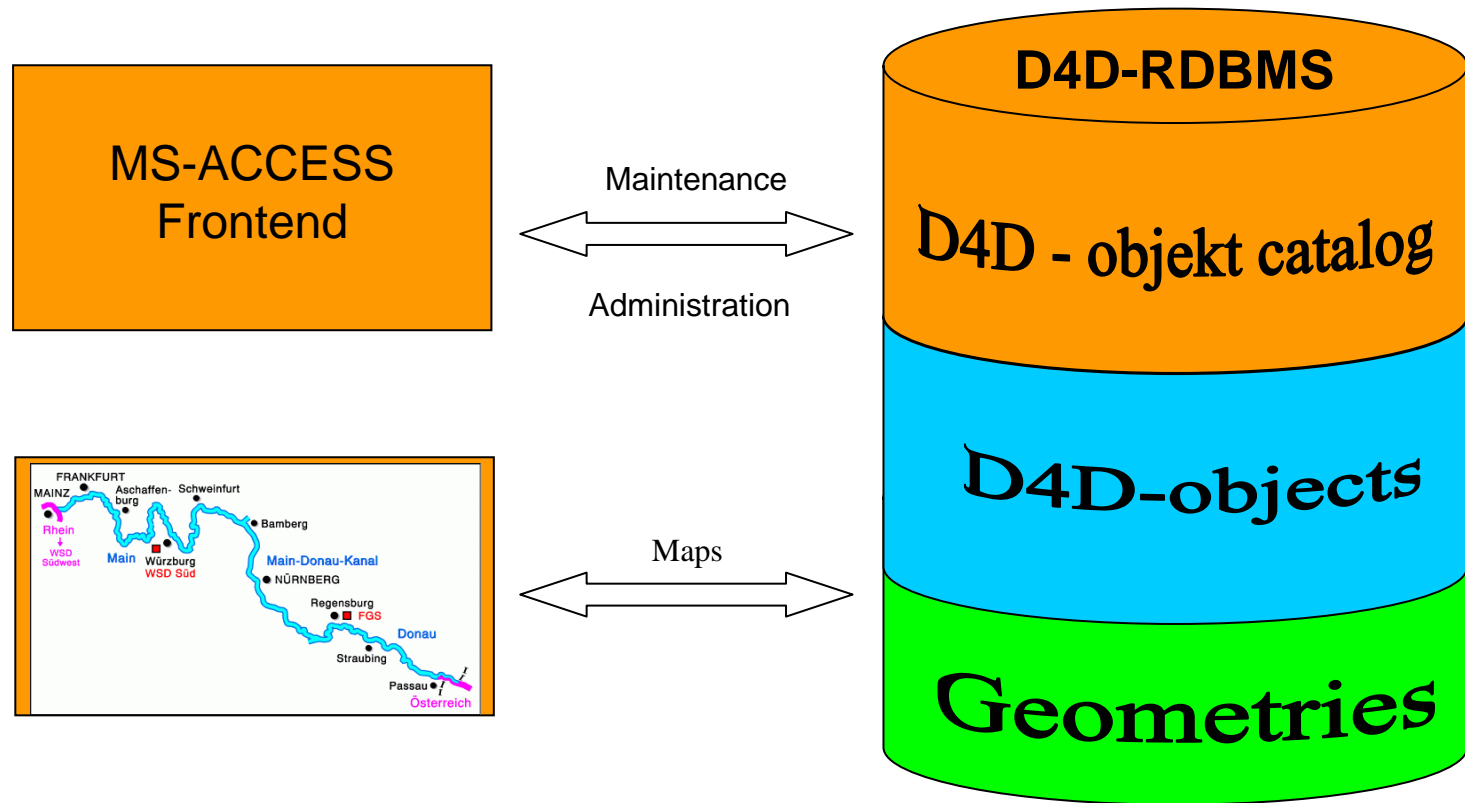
MS-ACCESS
Frontend

Maintenance

Administration

D4D-RDBMS

D4D - objekt catalog

D4D-objects

Geometries

FRANKFURT
MAINZ
Aschaffenburg
Schweinfurt
Rhein
WSD Südwest
Bamberg
Main
Würzburg
WSD Süd
Main-Donau-Kanal
NÜRNBERG
Regensburg
FGS
Donau
Straubing
Passau
Österreich

Maps